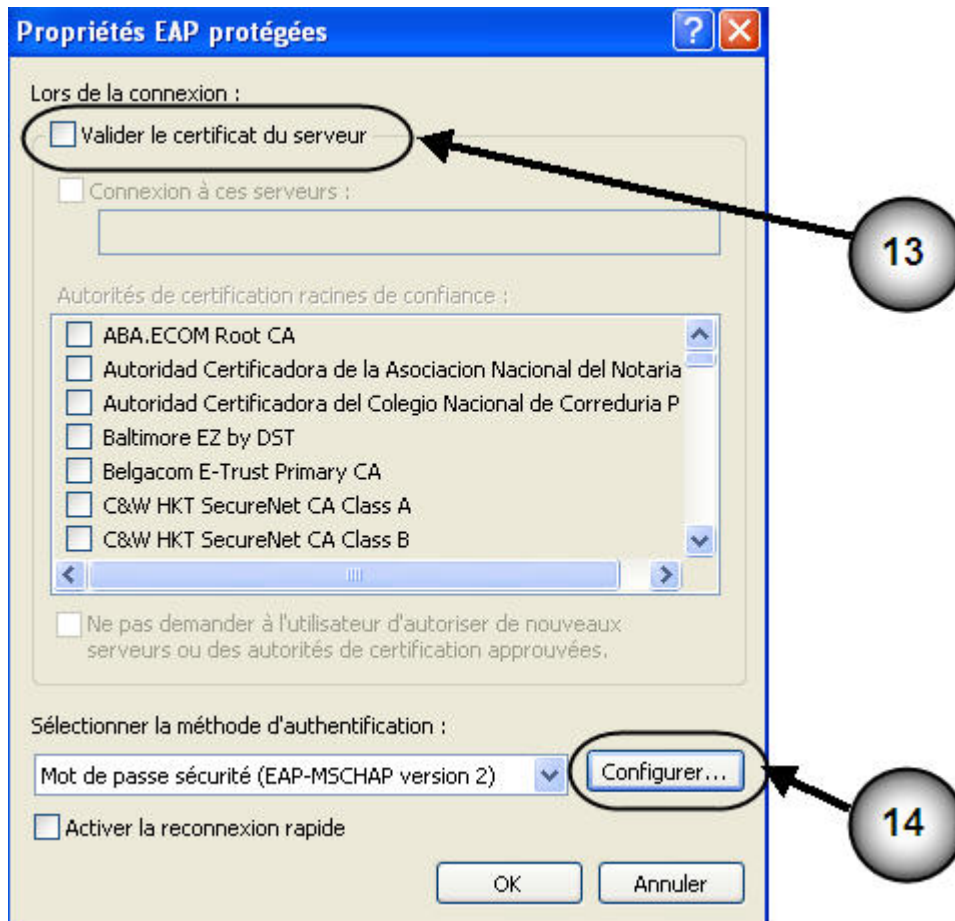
Propriétés EAP protégées

Lors de la connexion :

Valider le certificat du serveur

Connexion à ces serveurs :

Autorités de certification racines de confiance :

ABA.ECOM Root CA
Autoridad Certificadora de la Asociacion Nacional del Notaria
Autoridad Certificadora del Colegio Nacional de Correduria P
Baltimore EZ by DST
Belgacom E-Trust Primary CA
C&W HKT SecureNet CA Class A
C&W HKT SecureNet CA Class B

Ne pas demander à l'utilisateur d'autoriser de nouveaux serveurs ou des autorités de certification approuvées.

Sélectionner la méthode d'authentification :

Mot de passe sécurité (EAP-MSCHAP version 2)

Configurer...

Activer la reconnexion rapide

OK

Annuler

13

14